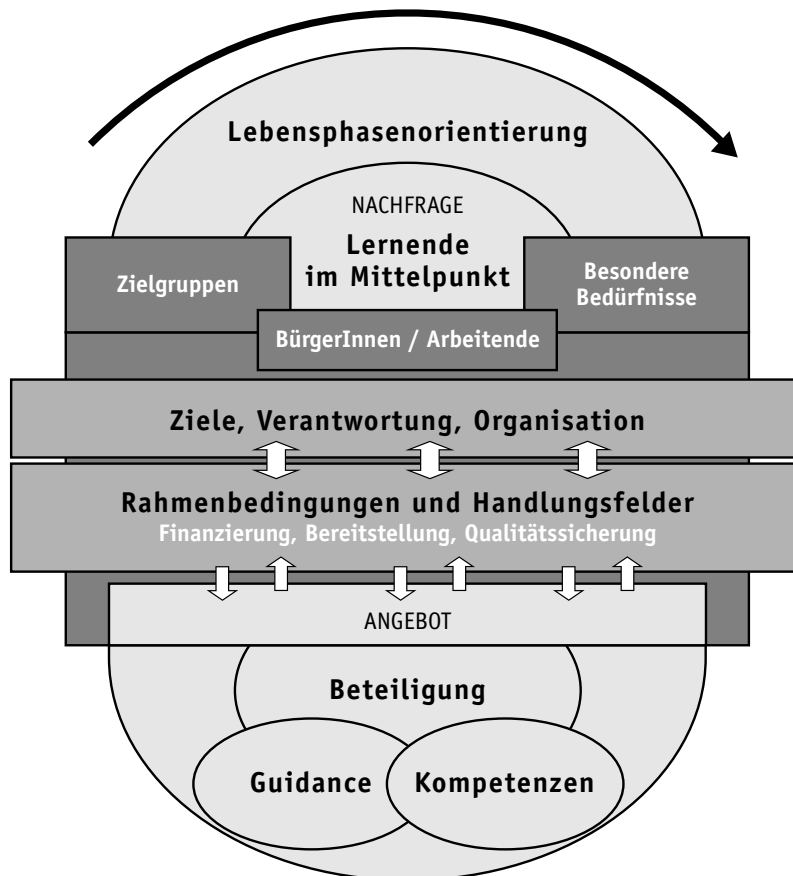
Lebensphasenorientierung

NACHFRAGE

Lernende im Mittelpunkt

Zielgruppen

Besondere Bedürfnisse

BürgerInnen / Arbeitende

Ziele, Verantwortung, Organisation

Rahmenbedingungen und Handlungsfelder

Finanzierung, Bereitstellung, Qualitätssicherung

ANGEBOT

Beteiligung

Guidance

Kompetenzen